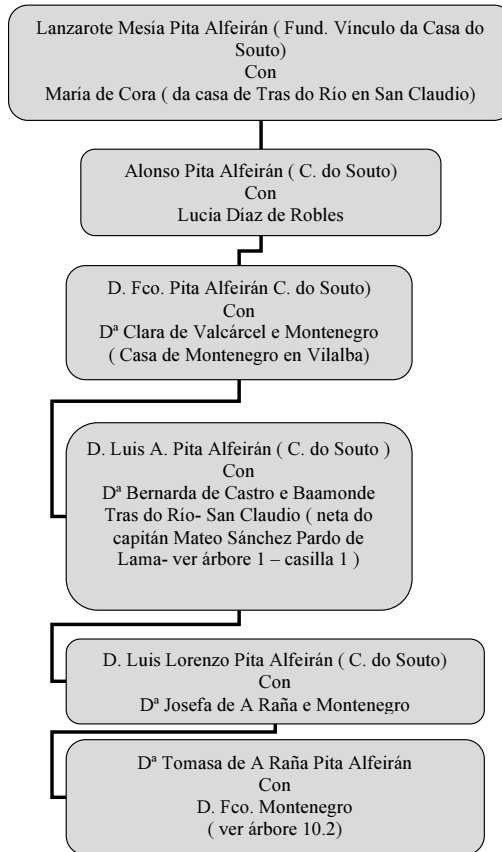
Lanzarote Mesía Pita Alfeirán ( Fund. Vínculo da Casa do Souto)
Con
María de Cora ( da casa de Tras do Río en San Claudio)

Alonso Pita Alfeirán ( C. do Souto)
Con
Lucia Díaz de Robles

D. Fco. Pita Alfeirán C. do Souto)
Con
Dª Clara de Valcárcel e Montenegro
( Casa de Montenegro en Vilalba)

D. Luis A. Pita Alfeirán ( C. do Souto )
Con
Dª Bernarda de Castro e Baamonde
Tras do Río- San Claudio ( neta do capitán Mateo Sánchez Pardo de Lama- ver árbore 1 – casilla 1 )

D. Luis Lorenzo Pita Alfeirán ( C. do Souto)
Con
Dª Josefa de A Raña e Montenegro

Dª Tomasa de A Raña Pita Alfeirán
Con
D. Fco. Montenegro
( ver árbore 10.2)